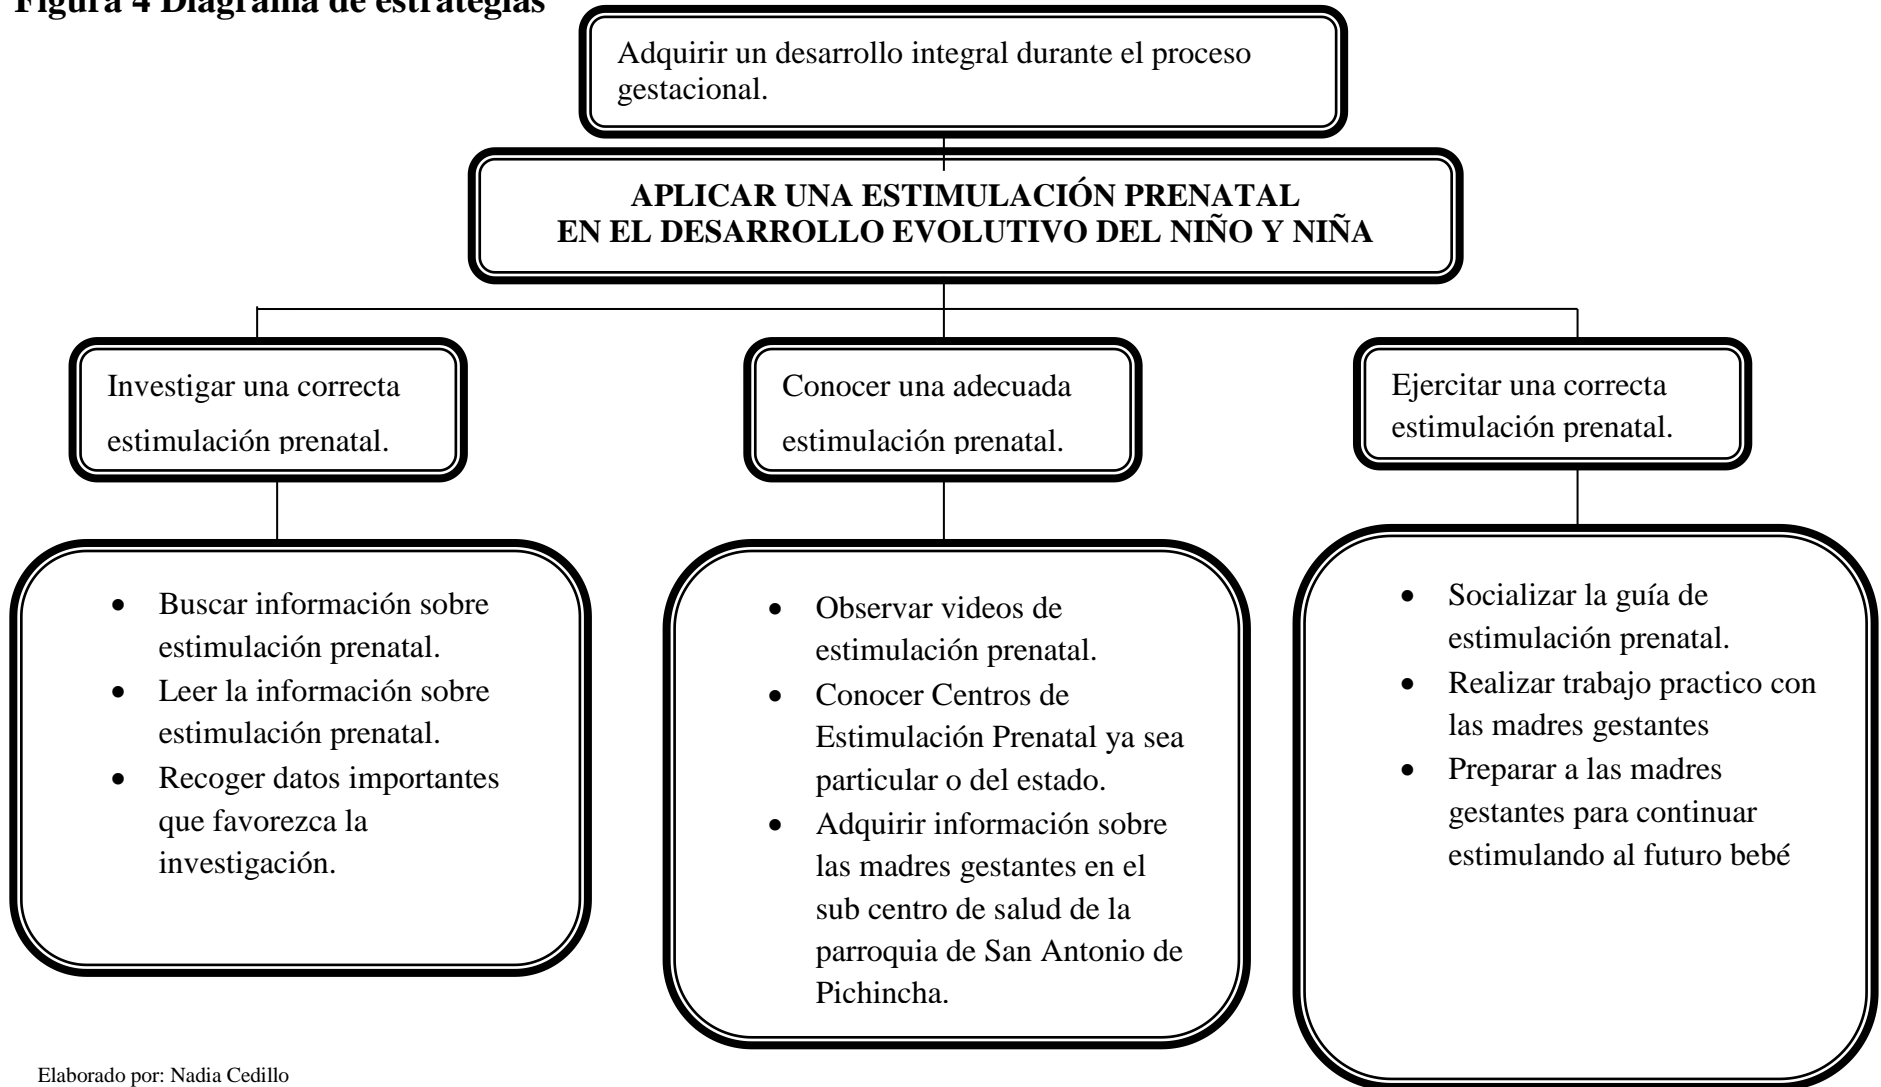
Figura 4 Diagrama de estrategias

Adquirir un desarrollo integral durante el proceso gestacional.

APLICAR UNA ESTIMULACIÓN PRENATAL
EN EL DESARROLLO EVOLUTIVO DEL NIÑO Y NIÑA

Investigar una correcta estimulación prenatal.

Conocer una adecuada estimulación prenatal.

Ejercitar una correcta estimulación prenatal.

- Buscar información sobre estimulación prenatal.
- Leer la información sobre estimulación prenatal.
- Recoger datos importantes que favorezca la investigación.

- Observar videos de estimulación prenatal.
- Conocer Centros de Estimulación Prenatal ya sea particular o del estado.
- Adquirir información sobre las madres gestantes en el sub centro de salud de la parroquia de San Antonio de Pichincha.

- Socializar la guía de estimulación prenatal.
- Realizar trabajo practico con las madres gestantes
- Preparar a las madres gestantes para continuar estimulando al futuro bebé

Elaborado por: Nadia Cedillo